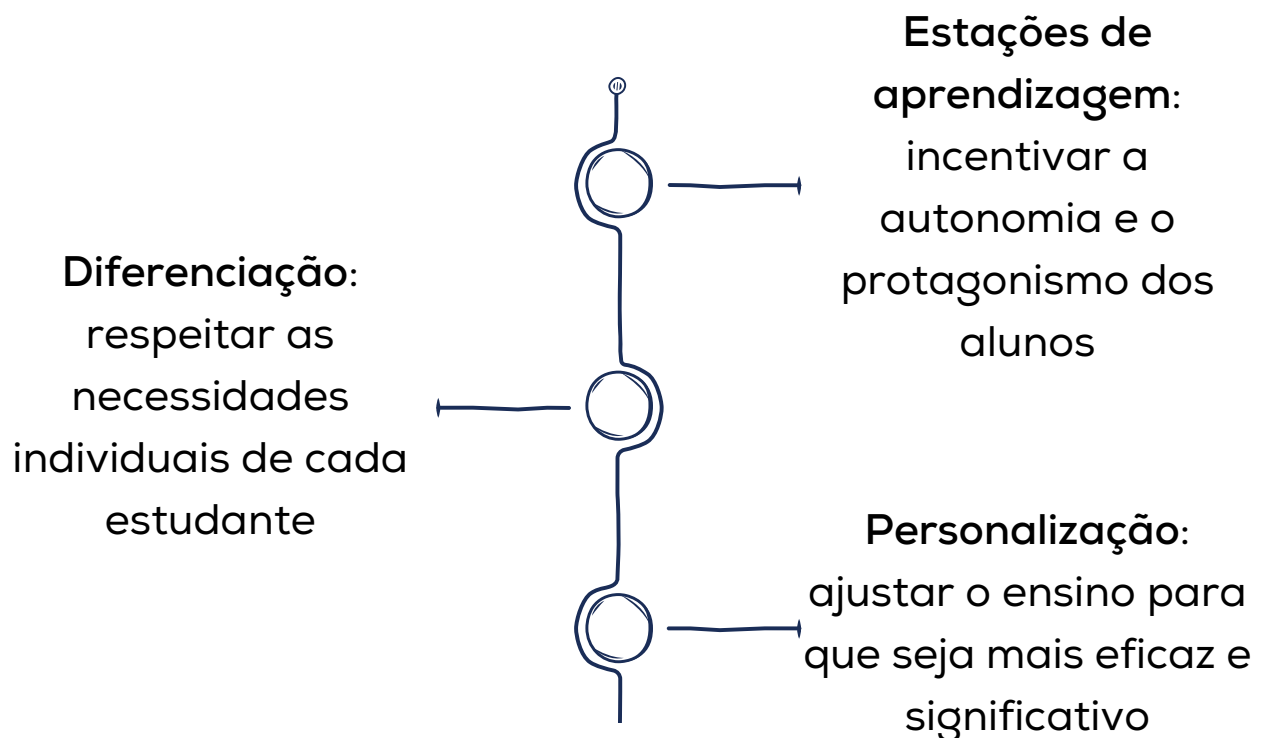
Estações de aprendizagem: incentivar a autonomia e o protagonismo dos alunos

Diferenciação: respeitar as necessidades individuais de cada estudante

Personalização: ajustar o ensino para que seja mais eficaz e significativo